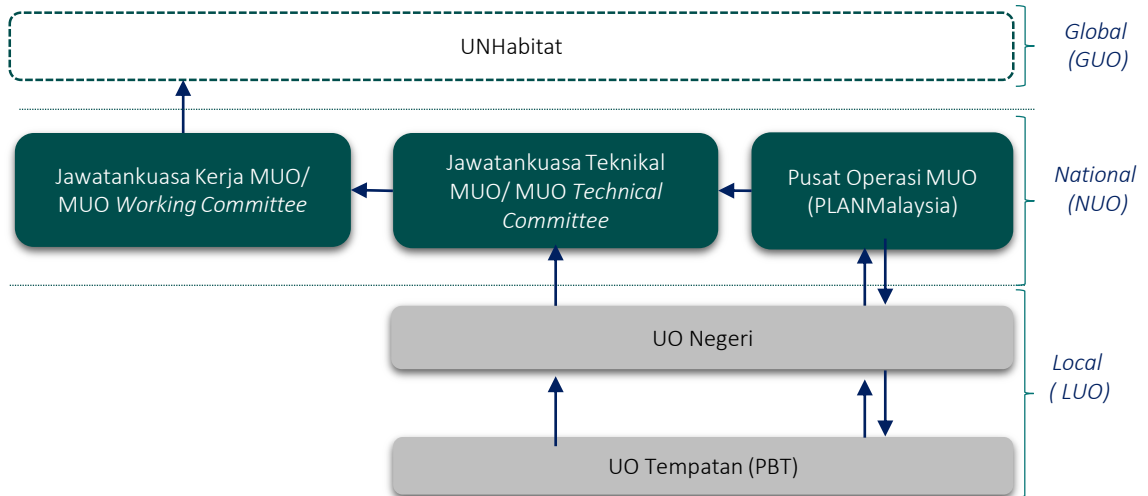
UNHabitat

Global (GUO)

Jawatankuasa Kerja MUO/ MUO *Working Committee*

Jawatankuasa Teknikal MUO/ MUO *Technical Committee*

Pusat Operasi MUO (PLANMalaysia)

National (NUO)

UO Negeri

Local ( LUO)

UO Tempatan (PBT)